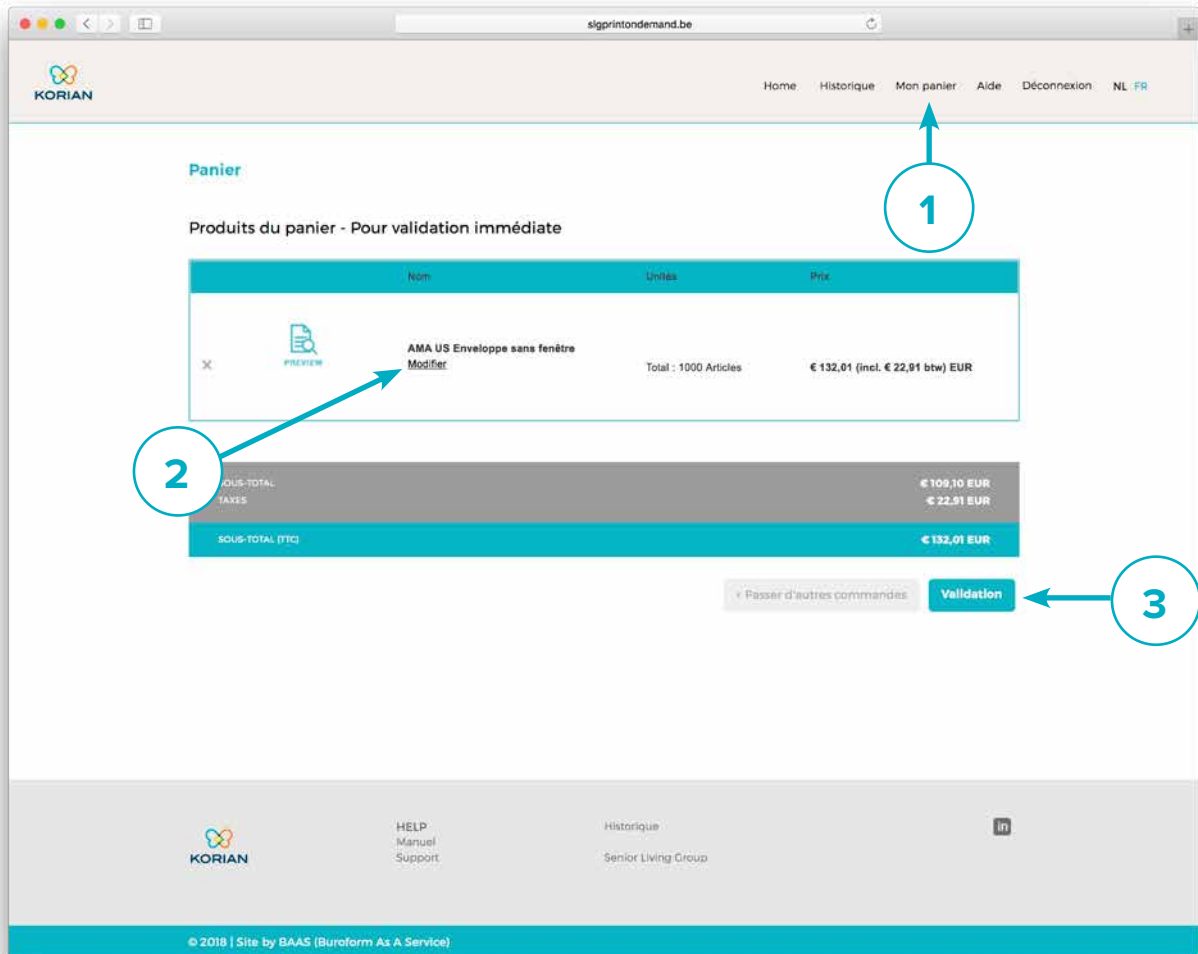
slgprintondemand.be

KORIAN

Home Historique Mon panier Aide Déconnexion NL FR

1

Panier

Produits du panier - Pour validation immédiate

| | | Nom | Unités | Prix |
|---|---|---|---|---|
| × | PREVIEW | AMA US Enveloppe sans fenêtre Modifier | Total : 1000 Articles | € 132,01 (incl. € 22,91 btw) EUR |

2

SOUS-TOTAL € 109,10 EUR
TAXES € 22,91 EUR
SOUS-TOTAL (TTC) € 132,01 EUR

‹ Passer d'autres commandes Validation

3

KORIAN

HELP
Manuel
Support

Historique

Senior Living Group

in

© 2018 | Site by BAAS (Buroform As A Service)